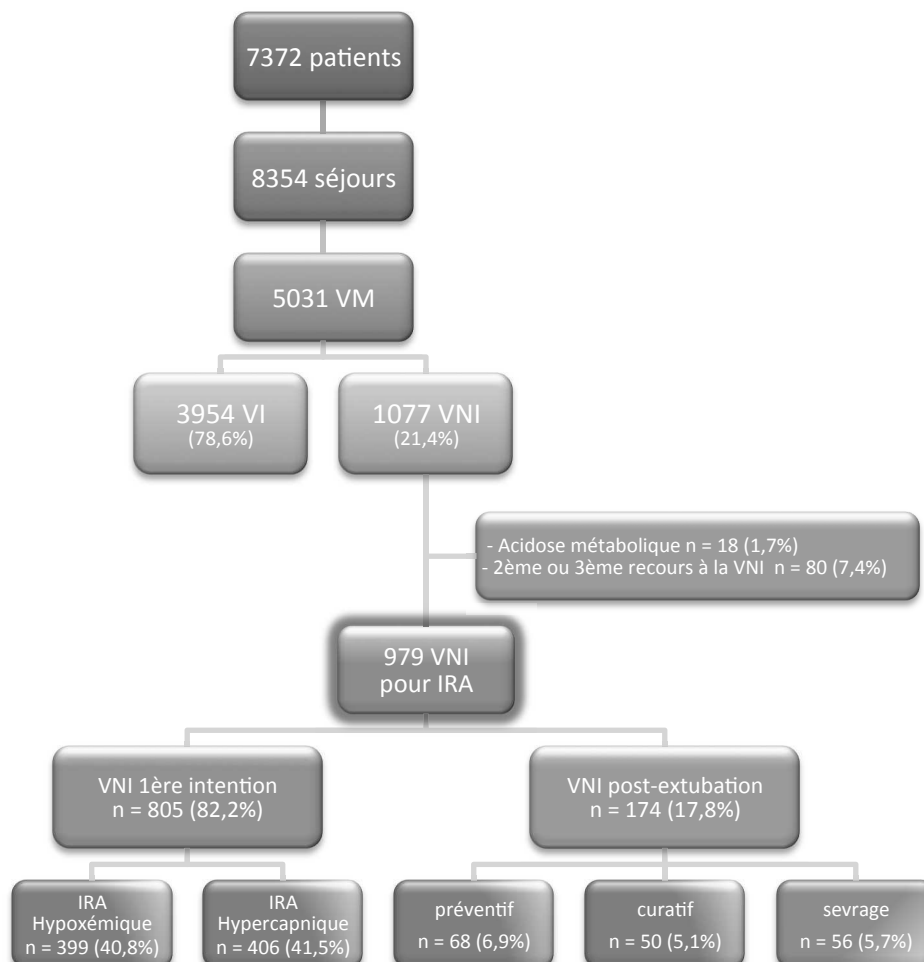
7372 patients

8354 séjours

5031 VM

3954 VI
(78,6%)

1077 VNI
(21,4%)

- Acidose métabolique n = 18 (1,7%)
- 2ème ou 3ème recours à la VNI n = 80 (7,4%)

979 VNI
pour IRA

VNI 1ère intention
n = 805 (82,2%)

VNI post-extubation
n = 174 (17,8%)

IRA
Hypoxémique
n = 399 (40,8%)

IRA
Hypercapnique
n = 406 (41,5%)

préventif
n = 68 (6,9%)

curatif
n = 50 (5,1%)

sevrage
n = 56 (5,7%)